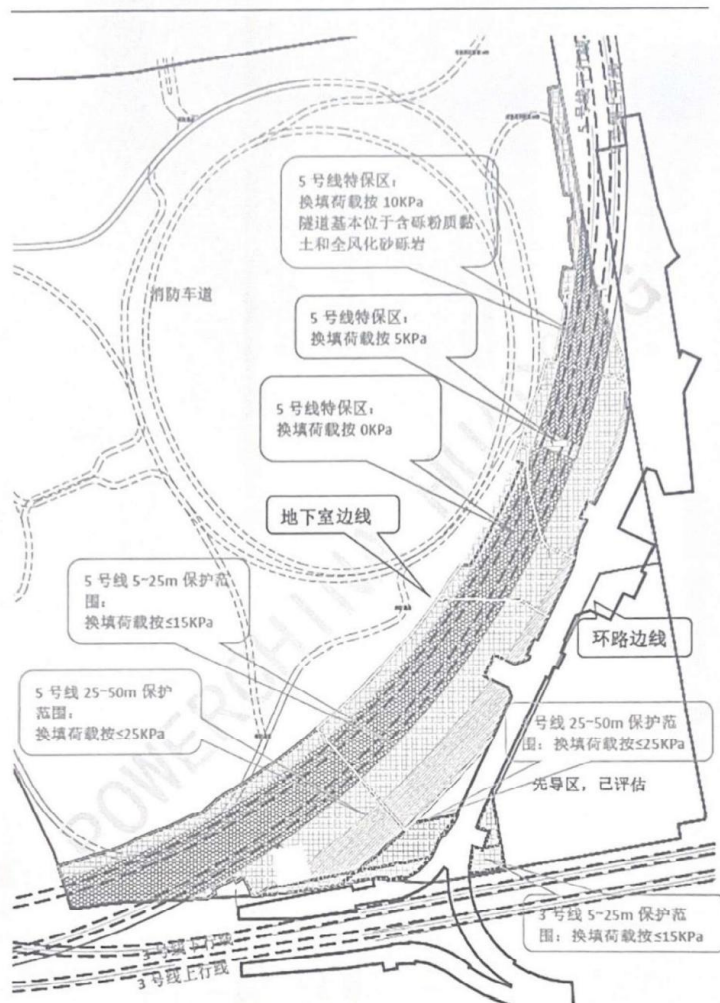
5号线特保区：
换填荷载按 10KPa
隧道基本位于含砾粉质黏土和全风化砂砾岩

消防车道

5 号线特保区：
换填荷载按 5KPa

5 号线特保区：
换填荷载按 0KPa

地下室边线

5 号线 5-25m 保护范围：
换填荷载按≤15KPa

环路边线

5 号线 25-50m 保护范围：
换填荷载按≤25KPa

号线 25-50m 保护范围：换填荷载按≤25KPa

先导区，已评估

3 号线 5-25m 保护范围：换填荷载按≤15KPa

3 号线下行线

3 号线上行线

5号线上行线

POWERCHINA